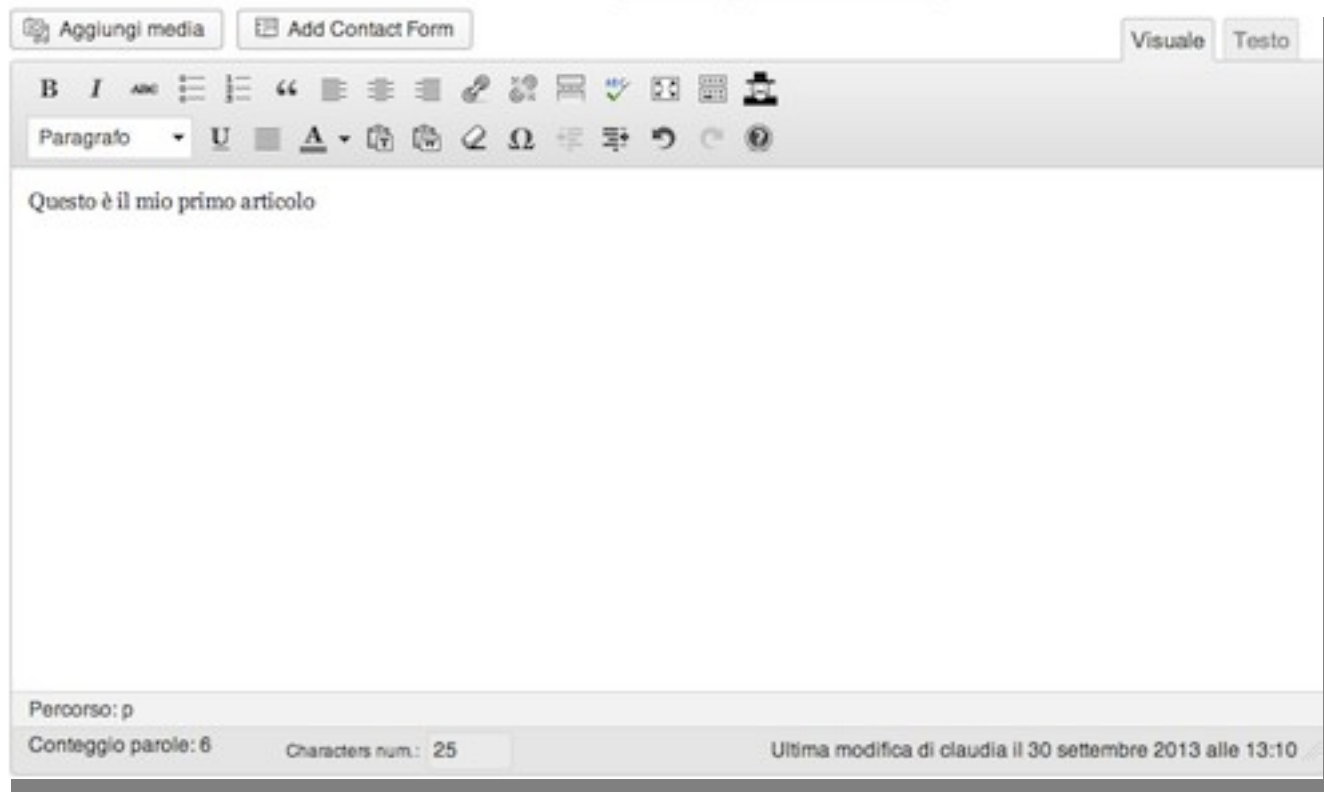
Aggiungi media
Add Contact Form
Visuale
Testo

B I ABC “

Paragrafo U A Ω

Questo è il mio primo articolo

Percorso: p

Conteggio parole: 6
Characters num.: 25
Ultima modifica di claudia il 30 settembre 2013 alle 13:10